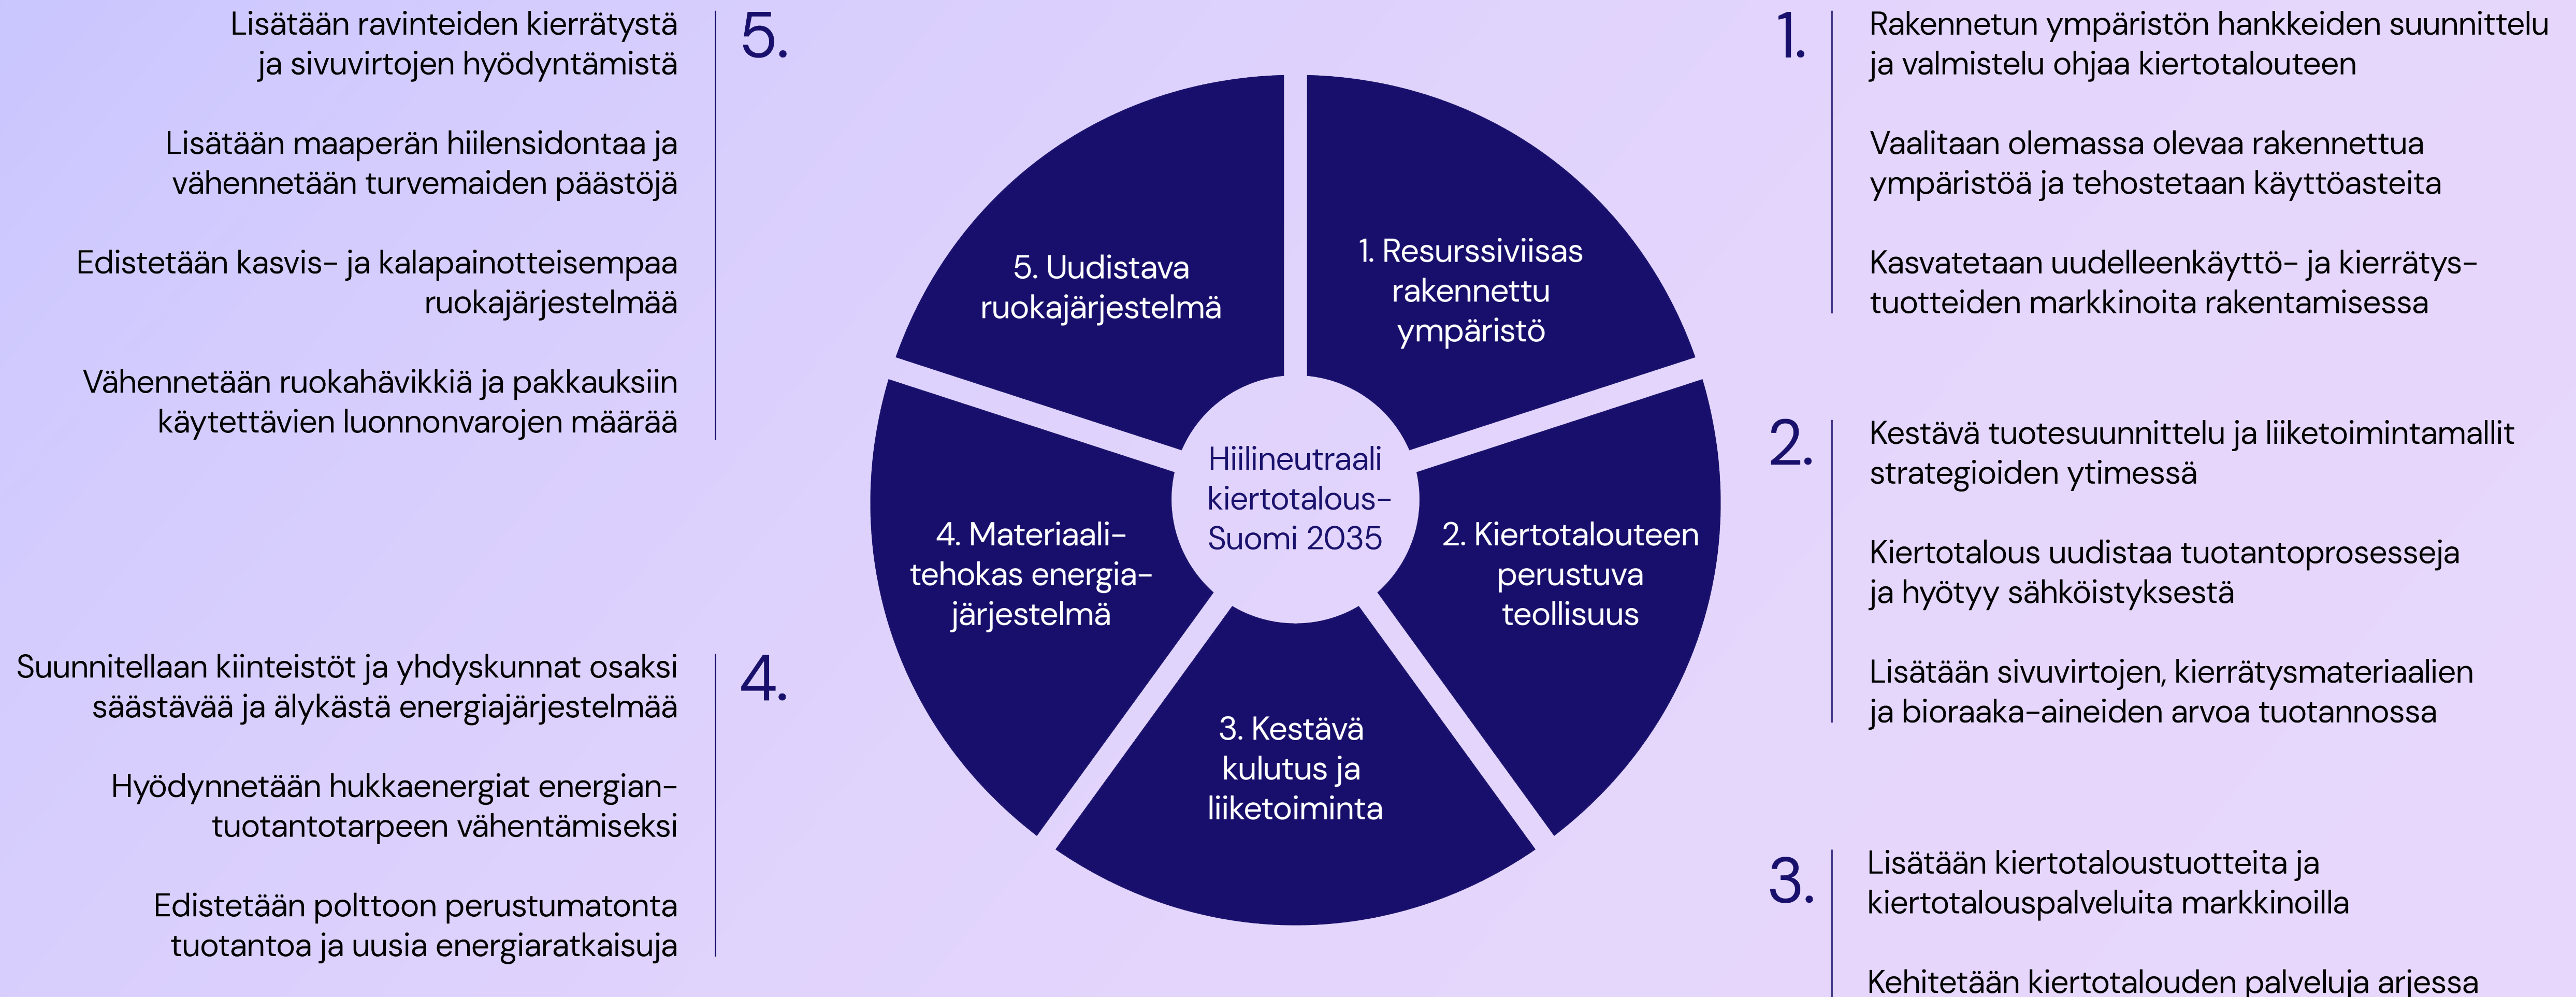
Lisätään ravinteiden kierrätystä ja sivuvirtojen hyödyntämistä

Lisätään maaperän hiilensidontaa ja vähennetään turvemaiden päästöjä

Edistetään kasvis- ja kalapainotteisempaa ruokajärjestelmää

Vähennetään ruokahävikkiä ja pakkauksiin käytettävien luonnonvarojen määrää

5.

Suunnitellaan kiinteistöt ja yhdyskunnat osaksi säästävää ja älykästä energiajärjestelmää

Hyödynnetään hukkaenergiat energiantuotantotarpeen vähentämiseksi

Edistetään polttoon perustumatonta tuotantoa ja uusia energiaratkaisuja

4.

5. Uudistava ruokajärjestelmä

1. Resurssiviisas rakennettu ympäristö

Hiilineutraali kiertotalous-Suomi 2035

4. Materiaalitehokas energiajärjestelmä

2. Kiertotalouteen perustuva teollisuus

3. Kestävä kulutus ja liiketoiminta

1.

Rakennetun ympäristön hankkeiden suunnittelu ja valmistelu ohjaa kiertotalouteen

Vaalitaan olemassa olevaa rakennettua ympäristöä ja tehostetaan käyttöasteita

Kasvatetaan uudelleenkäyttö- ja kierrätystuotteiden markkinoita rakentamisessa

2.

Kestävä tuotesuunnittelu ja liiketoimintamallit strategioiden ytimessä

Kiertotalous uudistaa tuotantoprosesseja ja hyötyy sähköistyksestä

Lisätään sivuvirtojen, kierrätysmateriaalien ja bioraaka-aineiden arvoa tuotannossa

3.

Lisätään kiertotaloustuotteita ja kiertotalouspalveluita markkinoilla

Kehitetään kiertotalouden palveluja arjessa